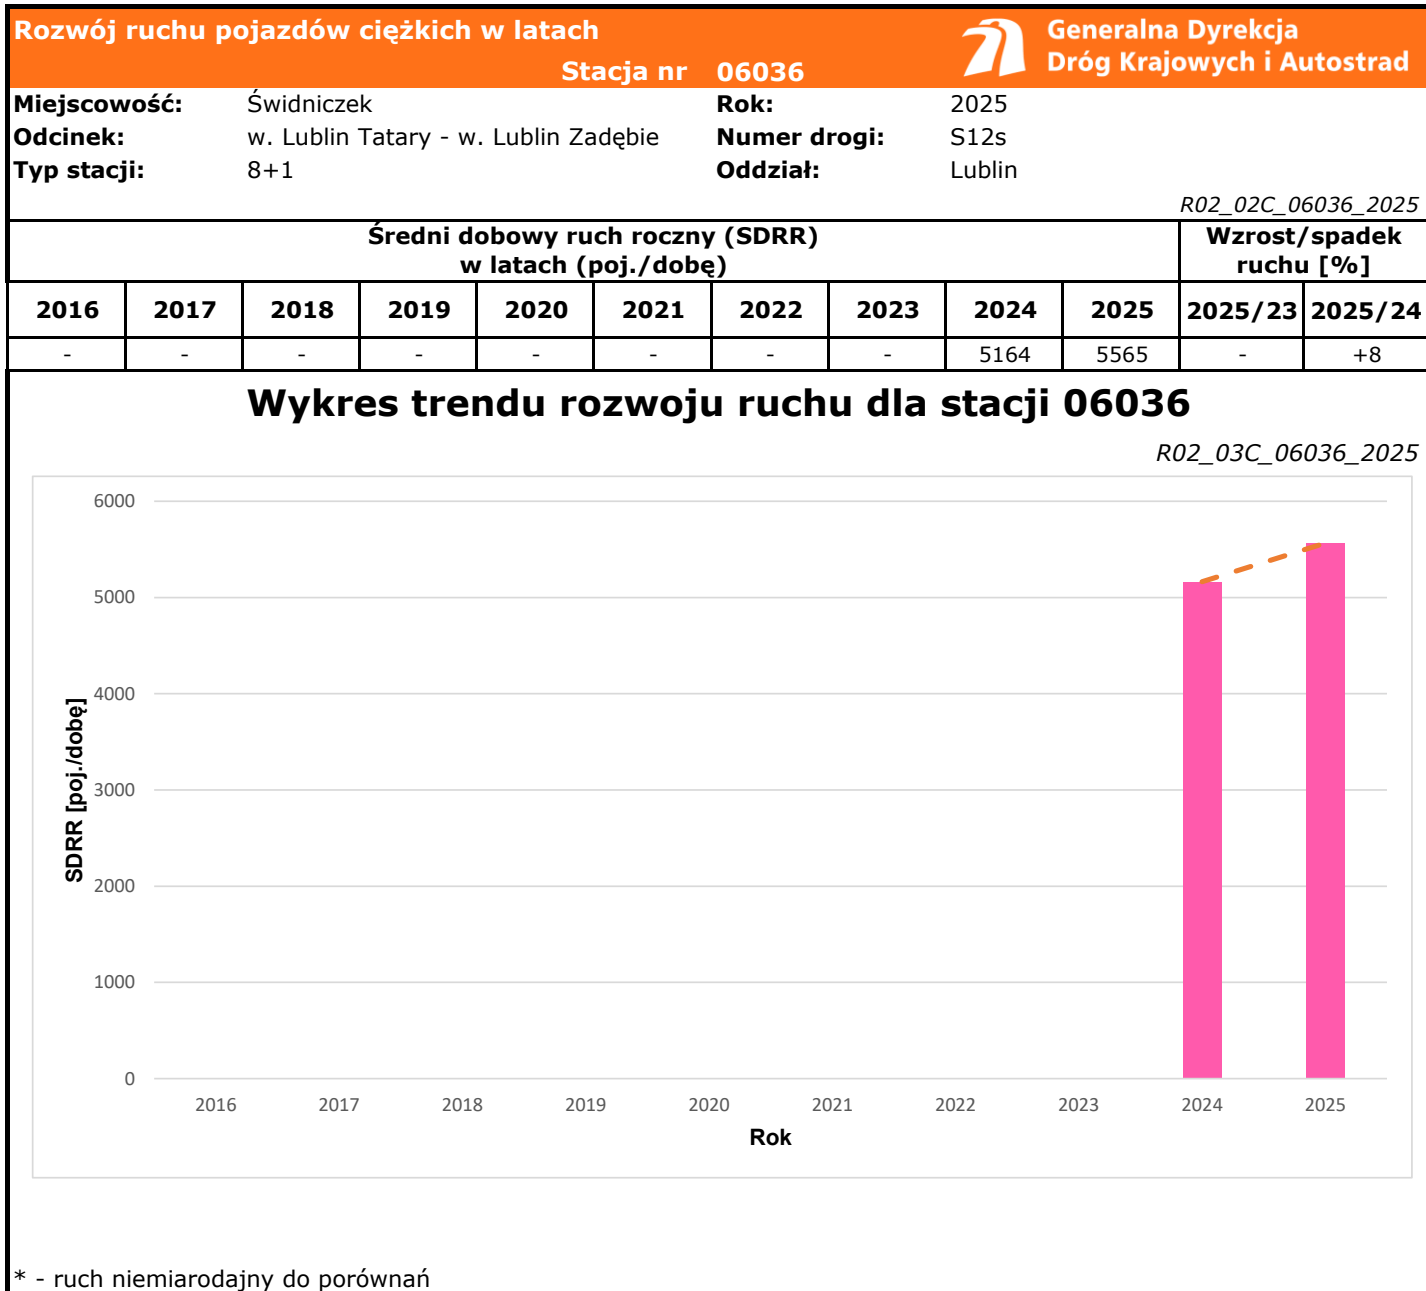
Rozwój ruchu pojazdów ciężkich w latach
Stacja nr 06036

Generalna Dyrekcja Dróg Krajowych i Autostrad

Miejscowość: Świdniczek
Odcinek: w. Lublin Tatary - w. Lublin Zadębie
Typ stacji: 8+1
Rok: 2025
Numer drogi: S12s
Oddział: Lublin

R02_02C_06036_2025

| Średni dobowy ruch roczny (SDRR) w latach (poj./dobę) | | | | | | | | | | Wzrost/spadek ruchu [%] | |
|---|---|---|---|---|---|---|---|---|---|---|---|
| 2016 | 2017 | 2018 | 2019 | 2020 | 2021 | 2022 | 2023 | 2024 | 2025 | 2025/23 | 2025/24 |
| - | - | - | - | - | - | - | - | 5164 | 5565 | - | +8 |

Wykres trendu rozwoju ruchu dla stacji 06036

R02_03C_06036_2025

6000
5000
4000
3000
2000
1000
0

SDRR [poj./dobę]

2016 2017 2018 2019 2020 2021 2022 2023 2024 2025

Rok

* - ruch niemiarodajny do porównań